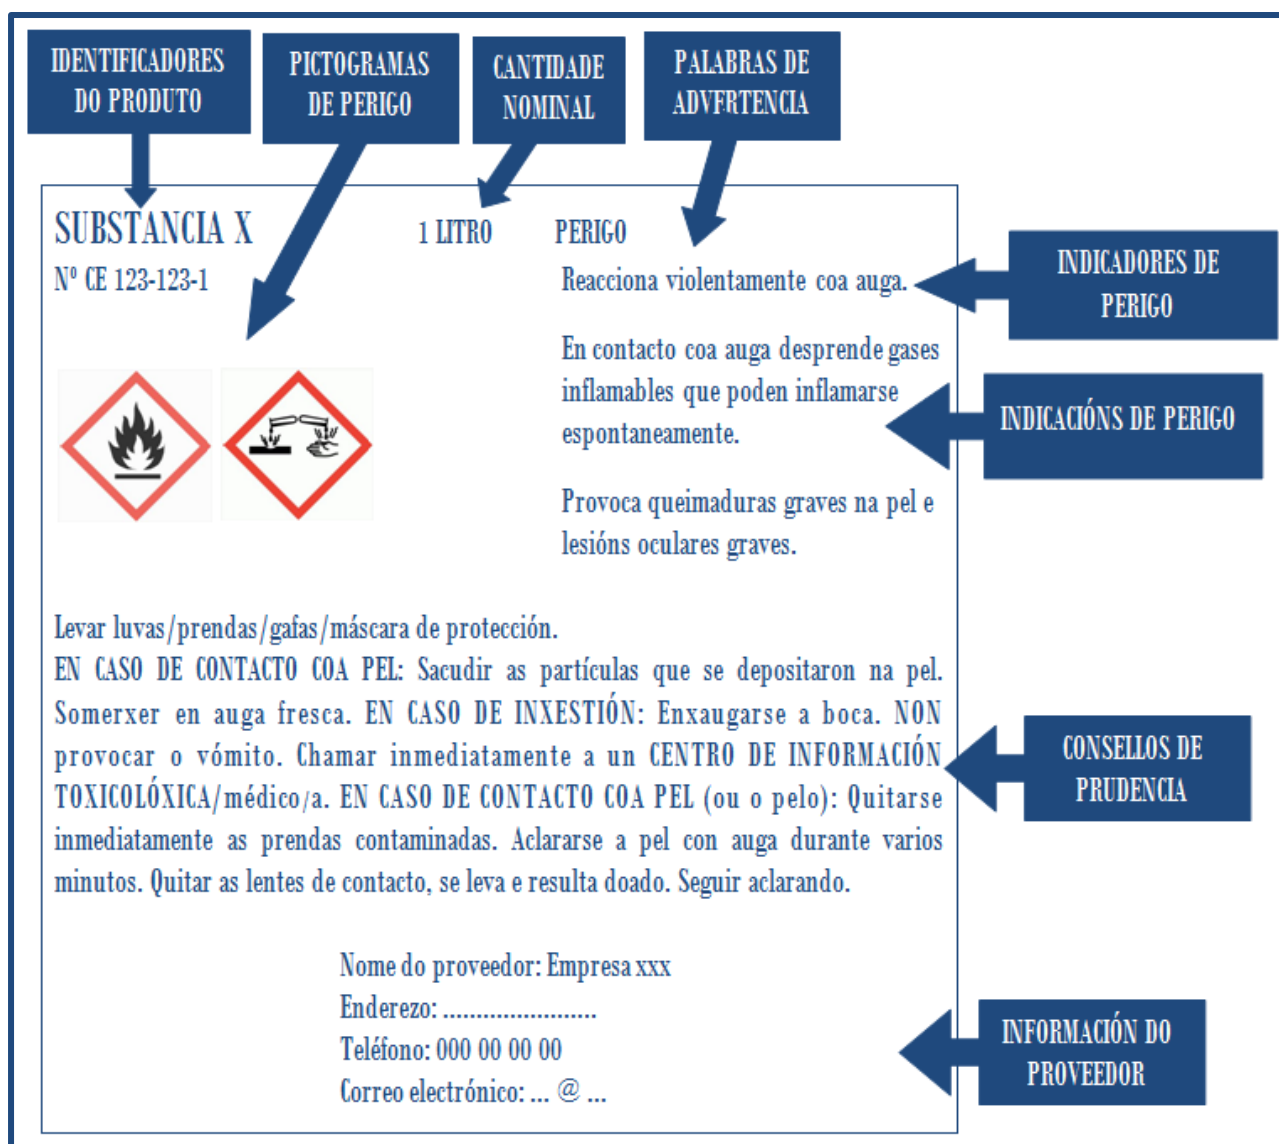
IDENTIFICADORES DO PRODUTO

PICTOGRAMAS DE PERIGO

CANTIDADE NOMINAL

PALABRAS DE ADVERTENCIA

SUBSTANCIA X

Nº CE 123-123-1

1 LITRO

PERIGO

Reacciona violentamente coa auga.

INDICADORES DE PERIGO

En contacto coa auga desprende gases inflamables que poden inflamarse espontaneamente.

INDICACIÓNS DE PERIGO

Provoca queimaduras graves na pel e lesións oculares graves.

Levar luvas/prendas/gafas/máscara de protección.
EN CASO DE CONTACTO COA PEL: Sacudir as partículas que se depositaron na pel. Somerxer en auga fresca. EN CASO DE INXESTIÓN: Enxaugarse a boca. NON provocar o vómito. Chamar inmediatamente a un CENTRO DE INFORMACIÓN TOXICOLÓXICA/médico/a. EN CASO DE CONTACTO COA PEL (ou o pelo): Quitarse inmediatamente as prendas contaminadas. Aclararse a pel con auga durante varios minutos. Quitar as lentes de contacto, se leva e resulta doado. Seguir aclarando.

CONSELLOS DE PRUDENCIA

Nome do proveedor: Empresa xxx
Enderezo: ......................
Teléfono: 000 00 00 00
Correo electrónico: ... @ ...

INFORMACIÓN DO PROVEEDOR